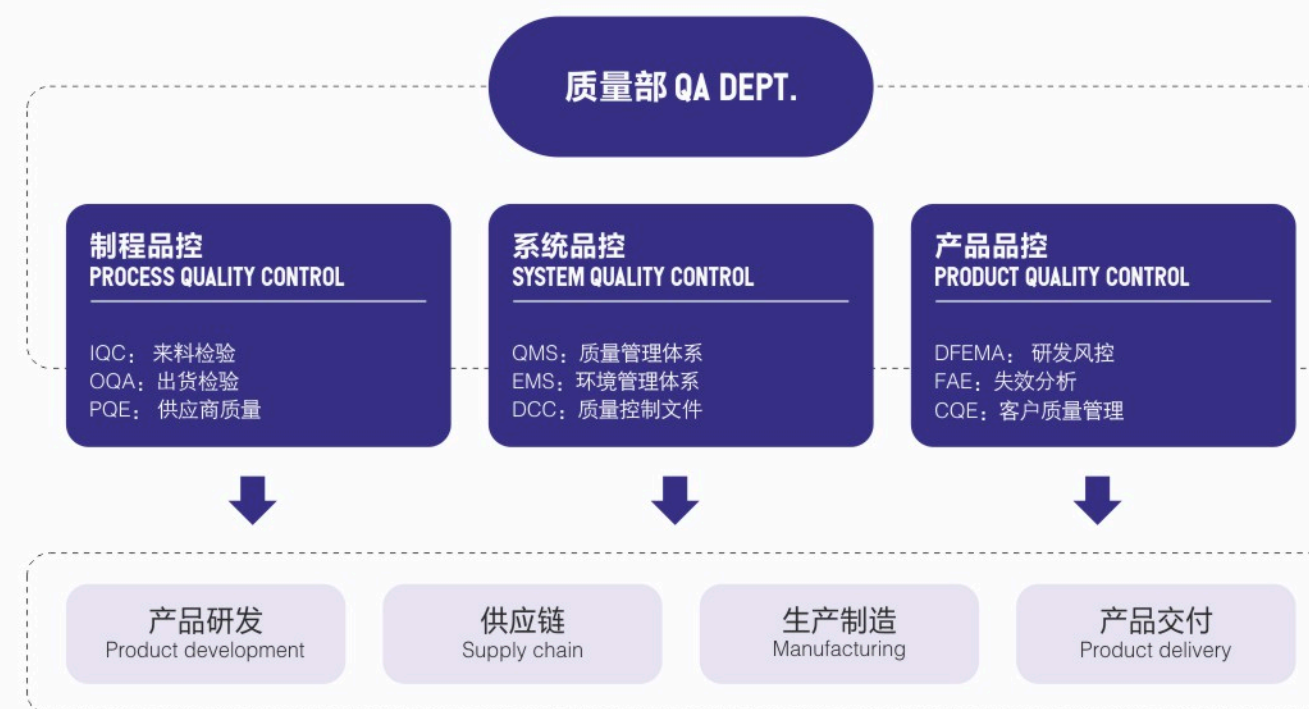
质量部 QA DEPT.

制程品控
PROCESS QUALITY CONTROL

IQC：来料检验
OQA：出货检验
PQE：供应商质量

系统品控
SYSTEM QUALITY CONTROL

QMS：质量管理体系
EMS：环境管理体系
DCC：质量控制文件

产品品控
PRODUCT QUALITY CONTROL

DFEMA：研发风控
FAE：失效分析
CQE：客户质量管理

产品研发
Product development

供应链
Supply chain

生产制造
Manufacturing

产品交付
Product delivery